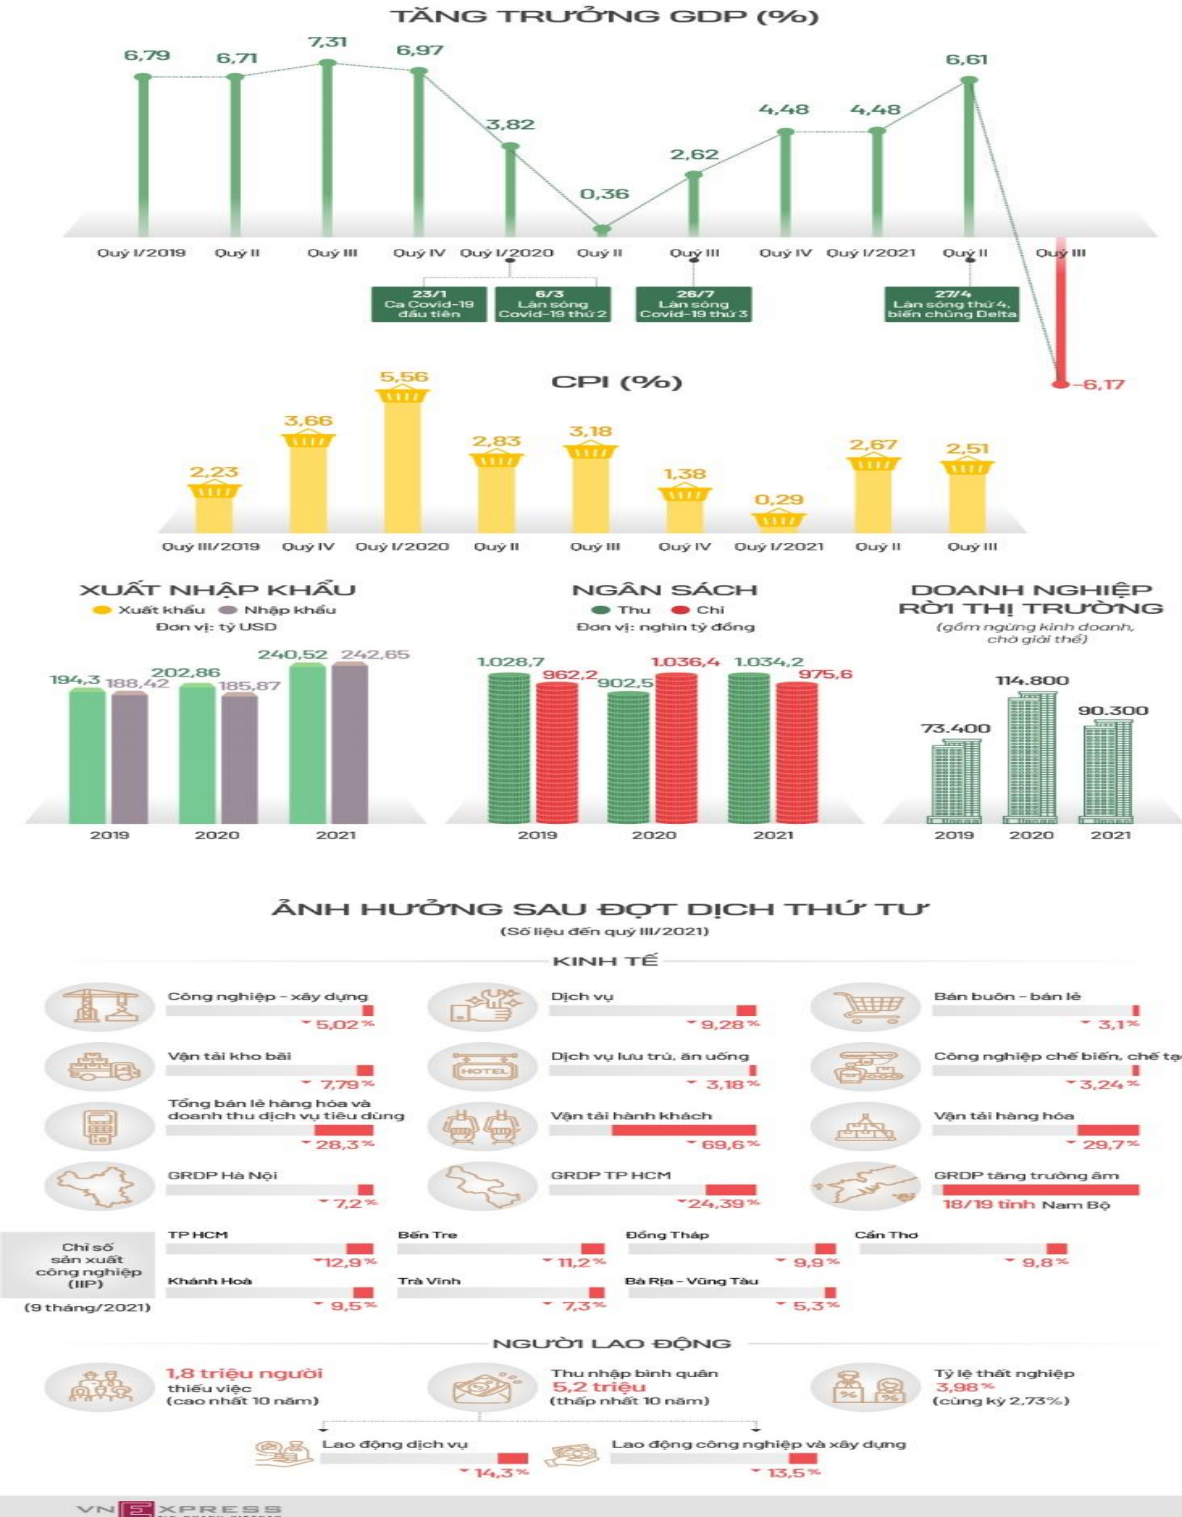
TĂNG TRƯỞNG GDP (%)

6,79 6,71 7,31 6,97 3,82 0,36 2,62 4,48 4,48 6,61 -6,17

Quý I/2019 Quý II Quý III Quý IV Quý I/2020 Quý II Quý III Quý IV Quý I/2021 Quý II Quý III

23/1 Ca Covid-19 đầu tiên
6/3 Làn sóng Covid-19 thứ 2
26/7 Làn sóng Covid-19 thứ 3
27/4 Làn sóng thứ 4, biến chủng Delta

CPI (%)

2,23 3,66 5,56 2,83 3,18 1,38 0,29 2,67 2,51

Quý III/2019 Quý IV Quý I/2020 Quý II Quý III Quý IV Quý I/2021 Quý II Quý III

XUẤT NHẬP KHẨU
Xuất khẩu Nhập khẩu
Đơn vị: tỷ USD

194,3 188,42 202,86 185,87 240,52 242,65
2019 2020 2021

NGÂN SÁCH
Thu Chi
Đơn vị: nghìn tỷ đồng

1.028,7 962,2 902,5 1.036,4 1.034,2 975,6
2019 2020 2021

DOANH NGHIỆP RỜI THỊ TRƯỜNG
(gồm ngừng kinh doanh, chờ giải thể)

73.400 114.800 90.300
2019 2020 2021

ẢNH HƯỞNG SAU ĐỢT DỊCH THỨ TƯ
(Số liệu đến quý III/2021)

KINH TẾ

Công nghiệp - xây dựng 5,02%
Dịch vụ 9,28%
Bán buôn - bán lẻ 3,1%
Vận tải kho bãi 7,79%
Dịch vụ lưu trú, ăn uống 3,18%
Công nghiệp chế biến, chế tạ 3,24%
Tổng bán lẻ hàng hóa và doanh thu dịch vụ tiêu dùng 28,3%
Vận tải hành khách 69,6%
Vận tải hàng hóa 29,7%
GRDP Hà Nội 7,2%
GRDP TP HCM 24,39%
GRDP tăng trưởng âm 18/19 tỉnh Nam Bộ

Chỉ số sản xuất công nghiệp (IIP) (9 tháng/2021)
TP HCM 12,9%
Bến Tre 11,2%
Đồng Tháp 9,9%
Cần Thơ 9,8%
Khánh Hoà 9,5%
Trà Vinh 7,3%
Bà Rịa - Vũng Tàu 5,3%

NGƯỜI LAO ĐỘNG

1,8 triệu người thiếu việc (cao nhất 10 năm)
Thu nhập bình quân 5,2 triệu (thấp nhất 10 năm)
Tỷ lệ thất nghiệp 3,98% (cùng kỳ 2,73%)
Lao động dịch vụ 14,3%
Lao động công nghiệp và xây dựng 13,5%

VNEXPRESS